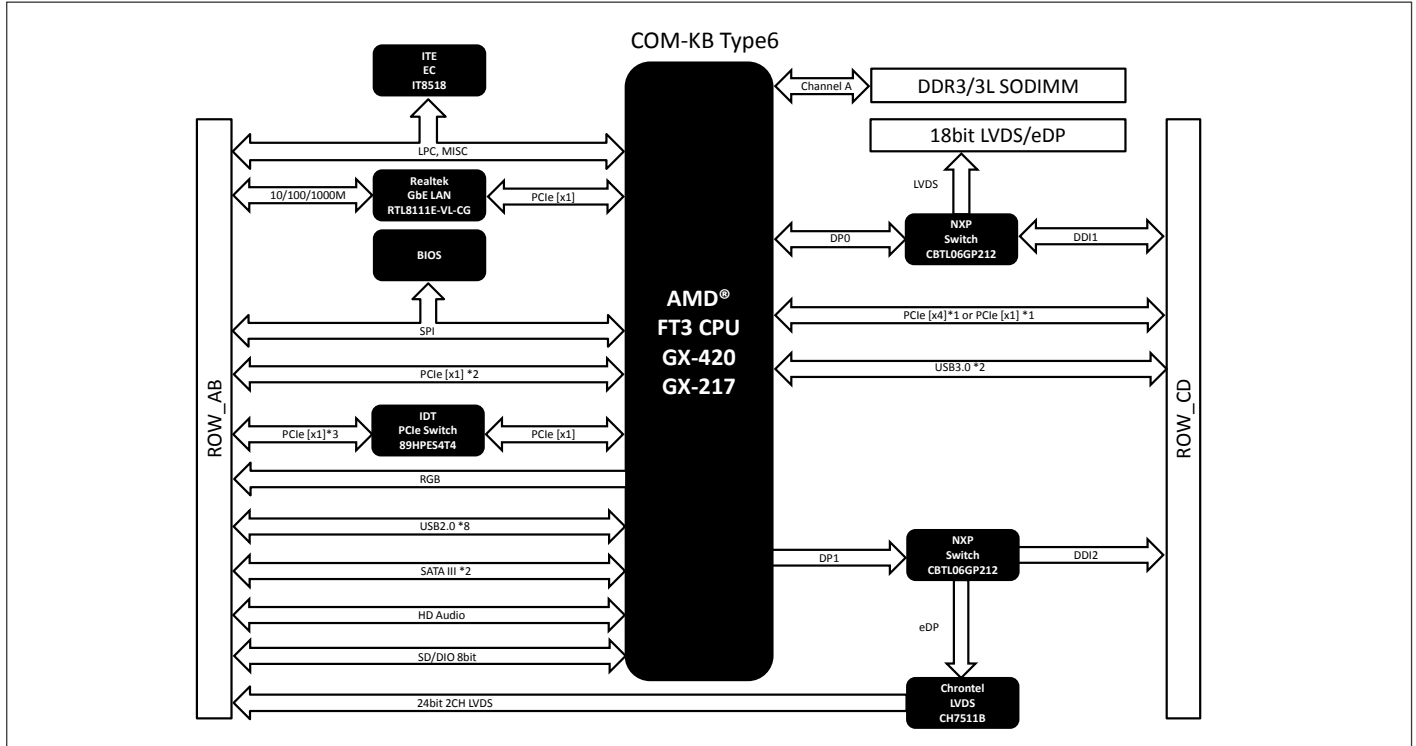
COM-KB Type6

ITE
EC
IT8518

Channel A

DDR3/3L SODIMM

18bit LVDS/eDP

LPC, MISC

Realtek
GbE LAN
RTL8111E-VL-CG

10/100/1000M

PCIe [x1]

LVDS

DP0

NXP
Switch
CBTL06GP212

DDI1

BIOS

AMD®
FT3 CPU
GX-420
GX-217

SPI

PCIe [x4]*1 or PCIe [x1] *1

PCIe [x1] *2

USB3.0 *2

ROW_AB

ROW_CD

IDT
PCIe Switch
89HPES4T4

PCIe [x1]*3

PCIe [x1]

RGB

USB2.0 *8

DP1

NXP
Switch
CBTL06GP212

DDI2

SATA III *2

HD Audio

eDP

SD/DIO 8bit

Chrontel
LVDS
CH7511B

24bit 2CH LVDS